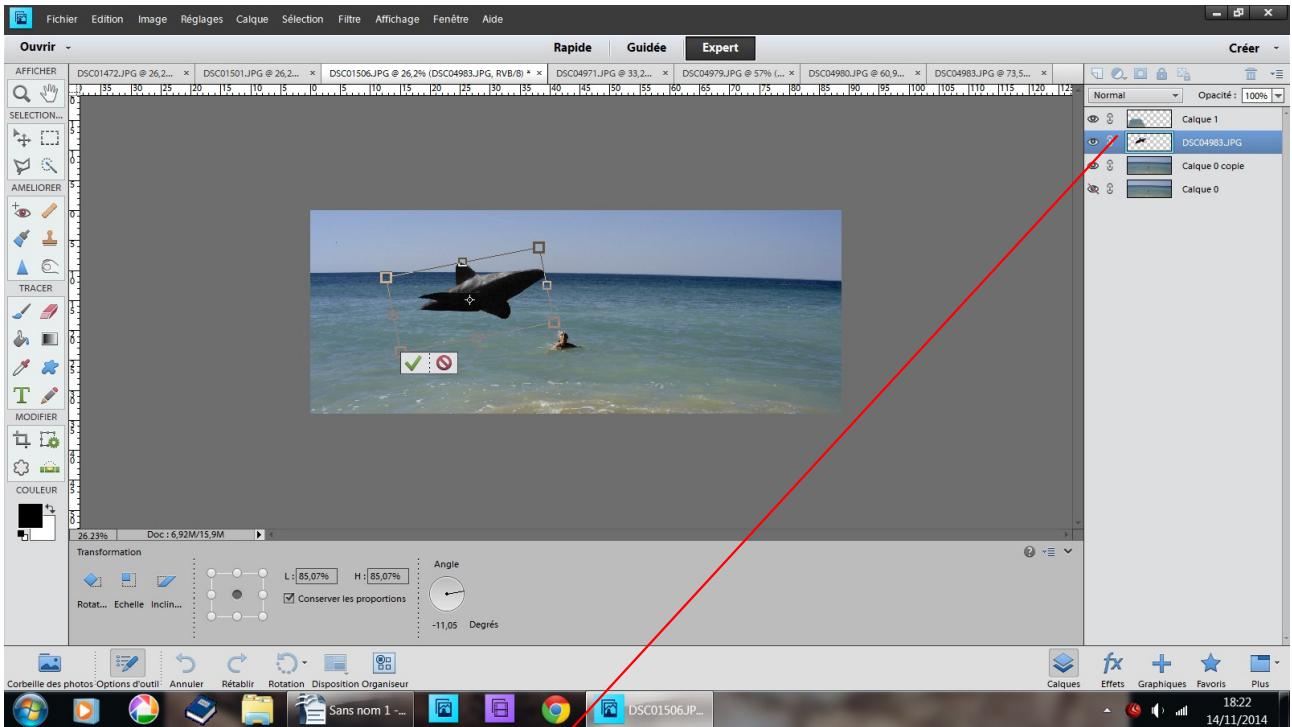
Fichier Edition Image Réglages Calque Sélection Filtre Affichage Fenêtre Aide

Ouvrir

Rapide Guidée Expert

Créer

AFFICHER

SELECTION...

AMELIORER

TRACER

MODIFIER

COULEUR

DSC01472.JPG @ 26,2... × DSC01501.JPG @ 26,2... × DSC01506.JPG @ 26,2% (DSC04983.JPG, RVB/8) * × DSC04971.JPG @ 33,2... × DSC04979.JPG @ 57% (... × DSC04980.JPG @ 60,9... × DSC04983.JPG @ 73,5... ×

Normal Opacité : 100%

Calque 1

DSC04983.JPG

Calque 0 copie

Calque 0

26,23% Doc : 6,92M/15,9M

Transformation

Rotat... Echelle Inclin...

L : 85,07% H : 85,07%

Conserver les proportions

Angle

-11,05 Degrés

Corbeille des photos Options d'outil Annuler Rétablir Rotation Disposition Organiseur

Calques Effets Graphiques Favoris Plus

Sans nom 1 -...

DSC01506.JP...

18:22
14/11/2014